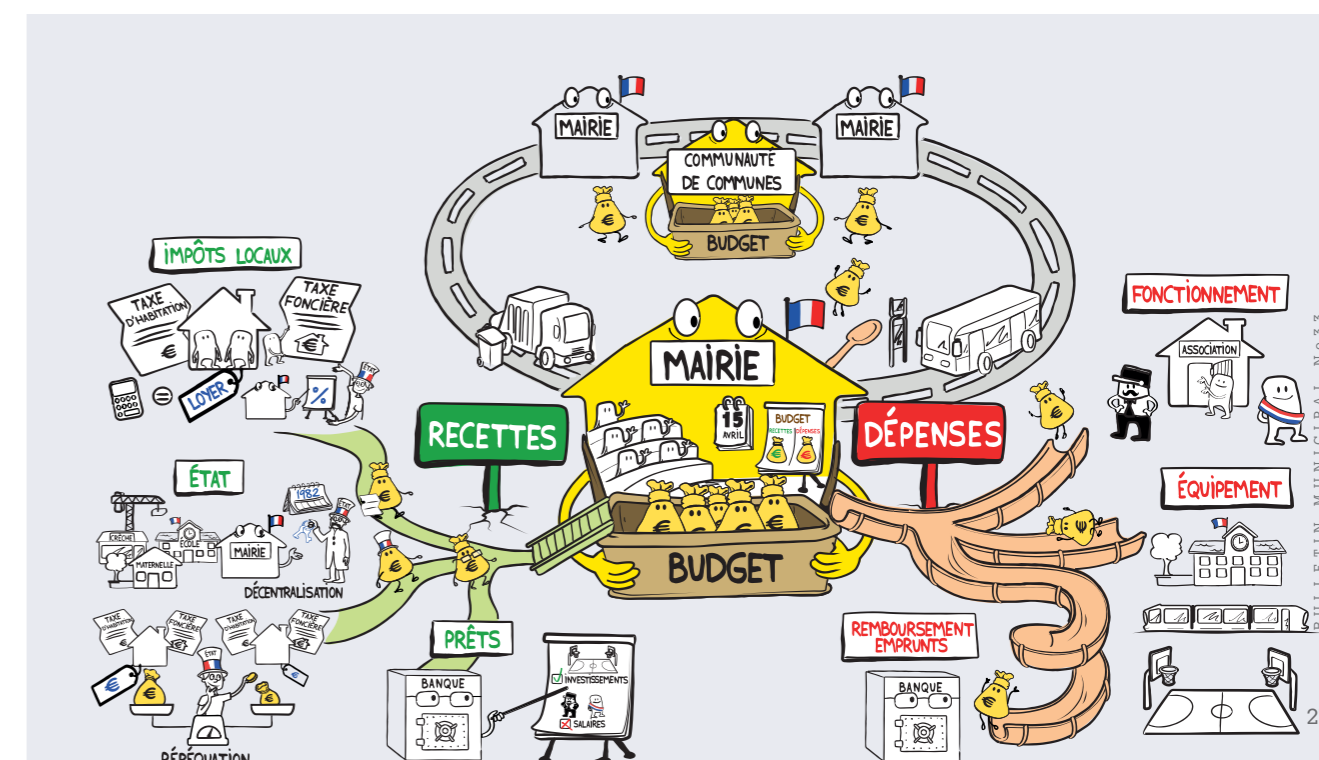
MAIRIE
MAIRIE
COMMUNAUTÉ DE COMMUNES
BUDGET
IMPÔTS LOCAUX
TAXE D'HABITATION
TAXE FONCIÈRE
LOYER
%
ÉTAT
MAIRIE
15 AVRIL
BUDGET RECETTES DÉPENSES
RECETTES
DÉPENSES
BUDGET
FONCTIONNEMENT
ASSOCIATION
ÉTAT
1982
CRÈCHE
ÉCOLE
MATERNELLE
MAIRIE
DÉCENTRALISATION
ÉQUIPEMENT
TAXE D'HABITATION
TAXE FONCIÈRE
TAXE D'HABITATION
TAXE FONCIÈRE
ÉTAT
PÉRÉQUATION
PRÊTS
BANQUE
INVESTISSEMENTS
SALAIRES
REMBOURSEMENT EMPRUNTS
BANQUE
BULLETIN MUNICIPAL N°22
2